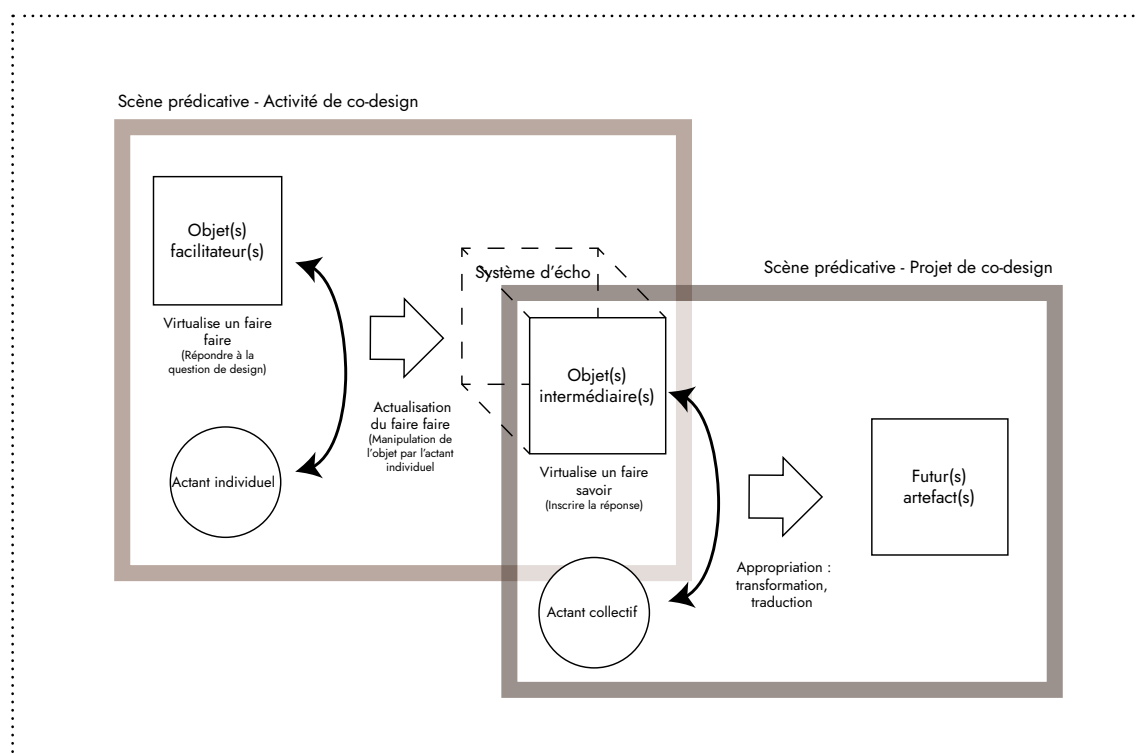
Scène prédicative - Activité de co-design

Objet(s) facilitateur(s)

Virtualise un faire faire
(Répondre à la question de design)

Actant individuel

Actualisation du faire faire
(Manipulation de l'objet par l'actant individuel

Système d'écho

Scène prédicative - Projet de co-design

Objet(s) intermédiaire(s)

Virtualise un faire savoir
(Inscrire la réponse)

Actant collectif

Appropriation : transformation, traduction

Futur(s) artefact(s)